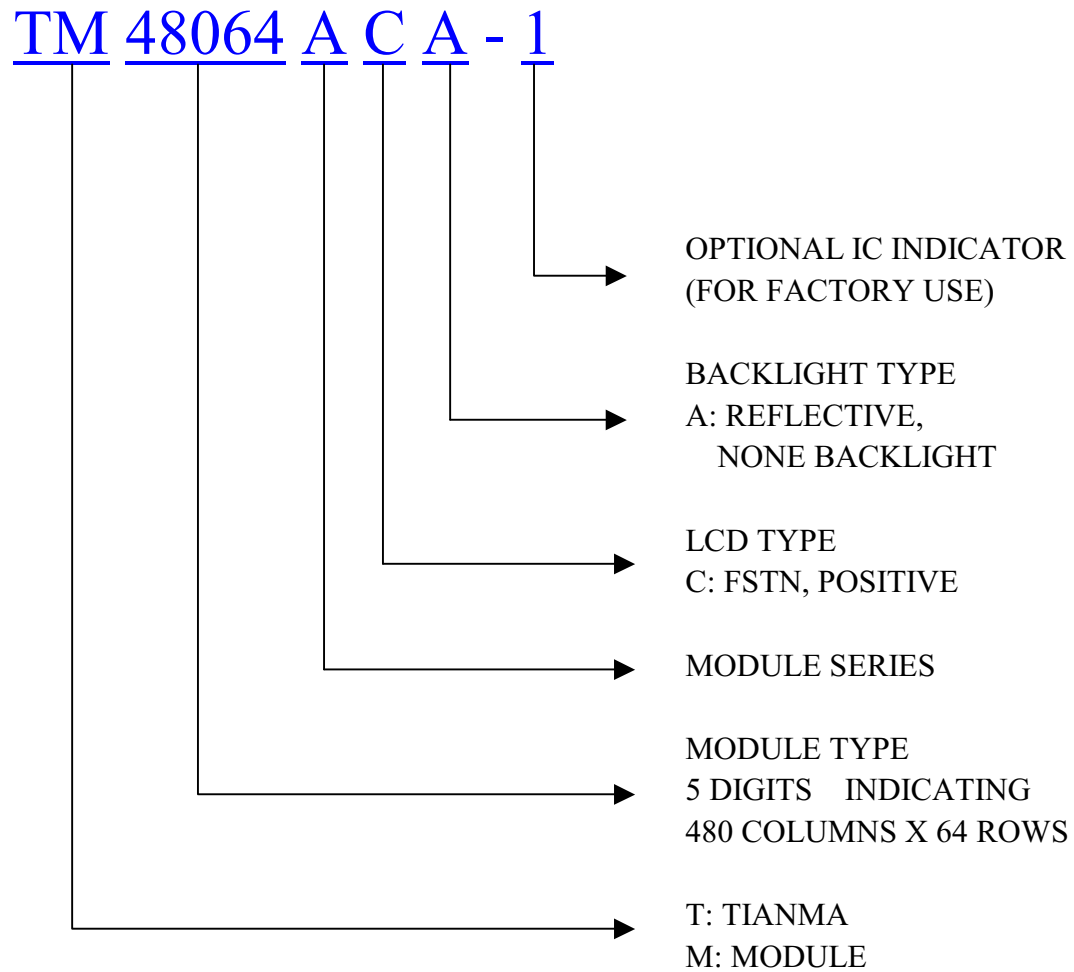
TM 48064 A C A - 1

OPTIONAL IC INDICATOR
(FOR FACTORY USE)

BACKLIGHT TYPE
A: REFLECTIVE,
NONE BACKLIGHT

LCD TYPE
C: FSTN, POSITIVE

MODULE SERIES

MODULE TYPE
5 DIGITS INDICATING
480 COLUMNS X 64 ROWS

T: TIANMA
M: MODULE